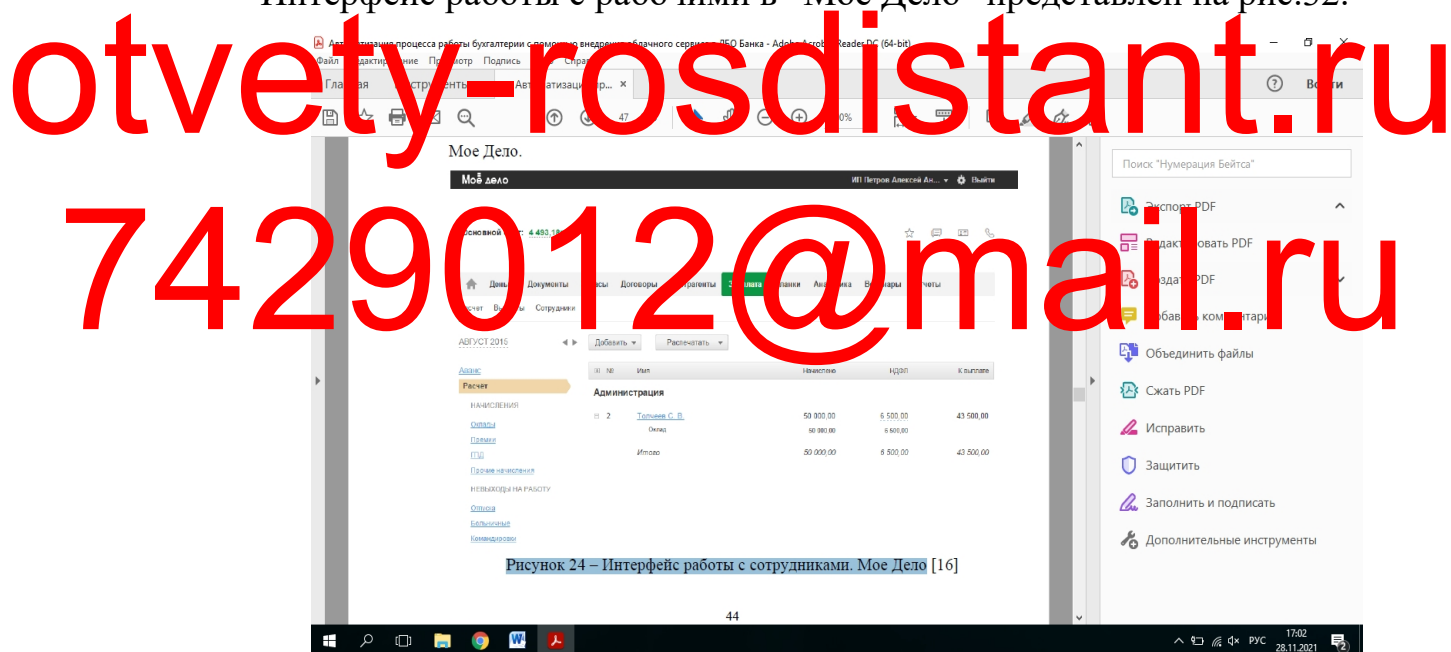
Интерфейс работы с работниками в "Мое Дело" представлен на рис.32.

otvety-rosdistant.ru

7429012@mail.ru

Автоматизация процесса работы бухгалтерии с помощью внедрения облачного сервиса ДБО Банка - Adobe Acrobat Reader DC (64-bit)

Файл Редактирование Просмотр Подпись Окно Справка

Главная Инструменты Автоматизация пр... ×

Войти

47

Мое Дело.

Моё дело

ИП Петров Алексей Ан... Выйти

Основной счет: 4 483,18

Деньги Документы Кассы Договоры Контрагенты Зарплата Планки Аналитика Вебинары Отчеты

Расчет Выплаты Сотрудники

АВГУСТ 2015

Добавить Распечатать

Аванс

Расчет

НАЧИСЛЕНИЯ

Оклады

Премии

ГПД

Прочие начисления

НЕВЫХОДЫ НА РАБОТУ

Отпуска

Больничные

Командировки

| № | Имя | Начислено | НДФЛ | К выплате |
|---|---|---|---|---|
| Администрация | | | | |
| 2 | Толмачев С. В. | 50 000,00 | 6 500,00 | 43 500,00 |
| | Оклад | 50 000,00 | 6 500,00 | |
| | Итого | 50 000,00 | 6 500,00 | 43 500,00 |

Рисунок 24 – Интерфейс работы с сотрудниками. Мое Дело [16]

44

Поиск "Нумерация Бейтса"

Экспорт PDF

Редактировать PDF

Создать PDF

Добавить комментарий

Объединить файлы

Сжать PDF

Исправить

Защитить

Заполнить и подписать

Дополнительные инструменты

РУС 17:02 28.11.2021